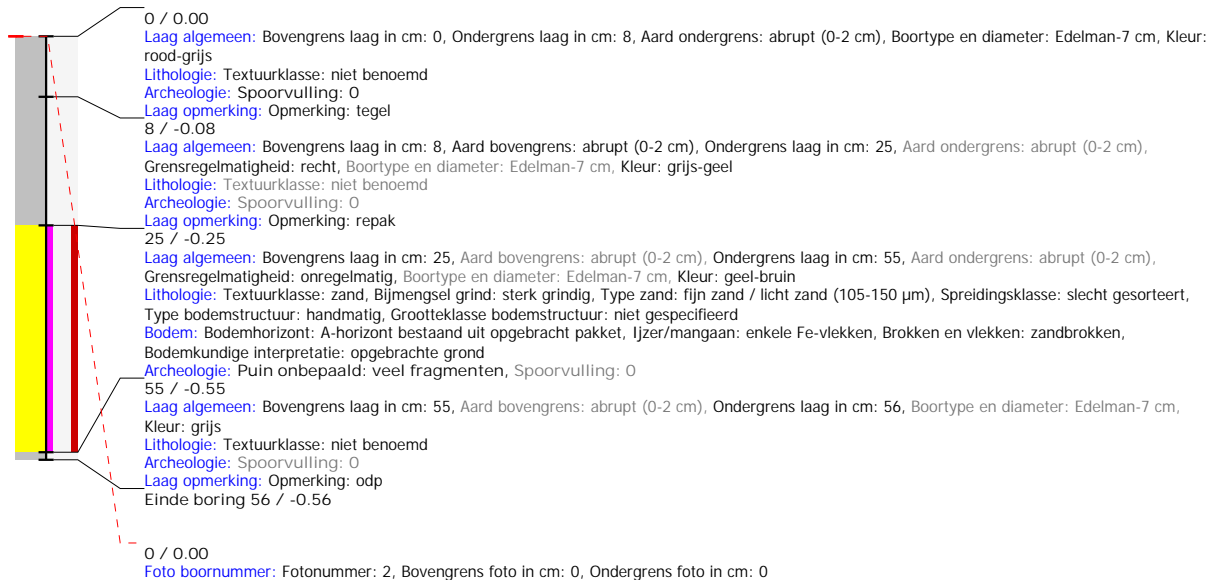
0 / 0.00
Laag algemeen: Bovengrens laag in cm: 0, Ondergrens laag in cm: 8, Aard ondergrens: abrupt (0-2 cm), Boortype en diameter: Edelman-7 cm, Kleur: rood-grijs
Lithologie: Textuurklasse: niet benoemd
Archeologie: Spoorvulling: 0
Laag opmerking: Opmerking: tegel
8 / -0.08
Laag algemeen: Bovengrens laag in cm: 8, Aard bovengrens: abrupt (0-2 cm), Ondergrens laag in cm: 25, Aard ondergrens: abrupt (0-2 cm), Grensregelmatigheid: recht, Boortype en diameter: Edelman-7 cm, Kleur: grijs-geel
Lithologie: Textuurklasse: niet benoemd
Archeologie: Spoorvulling: 0
Laag opmerking: Opmerking: repak
25 / -0.25
Laag algemeen: Bovengrens laag in cm: 25, Aard bovengrens: abrupt (0-2 cm), Ondergrens laag in cm: 55, Aard ondergrens: abrupt (0-2 cm), Grensregelmatigheid: onregelmatig, Boortype en diameter: Edelman-7 cm, Kleur: geel-bruin
Lithologie: Textuurklasse: zand, Bijmengsel grind: sterk grindig, Type zand: fijn zand / licht zand (105-150 µm), Spreidingsklasse: slecht gesorteert, Type bodemstructuur: handmatig, Grootteklasse bodemstructuur: niet gespecifieerd
Bodem: Bodemhorizont: A-horizont bestaand uit opgebracht pakket, Ijzer/mangaan: enkele Fe-vlekken, Brokken en vlekken: zandbrokken, Bodemkundige interpretatie: opgebrachte grond
Archeologie: Puin onbepaald: veel fragmenten, Spoorvulling: 0
55 / -0.55
Laag algemeen: Bovengrens laag in cm: 55, Aard bovengrens: abrupt (0-2 cm), Ondergrens laag in cm: 56, Boortype en diameter: Edelman-7 cm, Kleur: grijs
Lithologie: Textuurklasse: niet benoemd
Archeologie: Spoorvulling: 0
Laag opmerking: Opmerking: odp
Einde boring 56 / -0.56

0 / 0.00
Foto boornummer: Fotonummer: 2, Bovengrens foto in cm: 0, Ondergrens foto in cm: 0